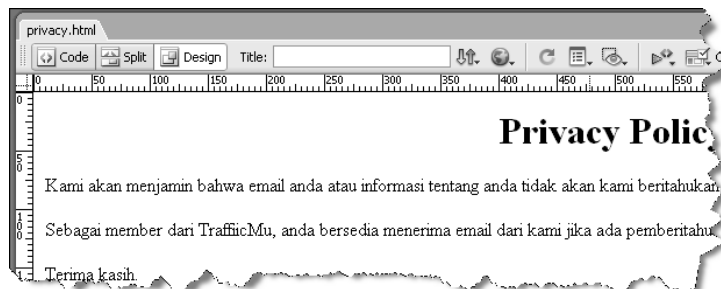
privacy.html

Code Split Design Title:

0 50 100 150 200 250 300 350 400 450 500 550

Privacy Polic

Kami akan menjamin bahwa email anda atau informasi tentang anda tidak akan kami beritahukan

Sebagai member dari TraffiicMu, anda bersedia menerima email dari kami jika ada pemberitahu

Terima kasih.